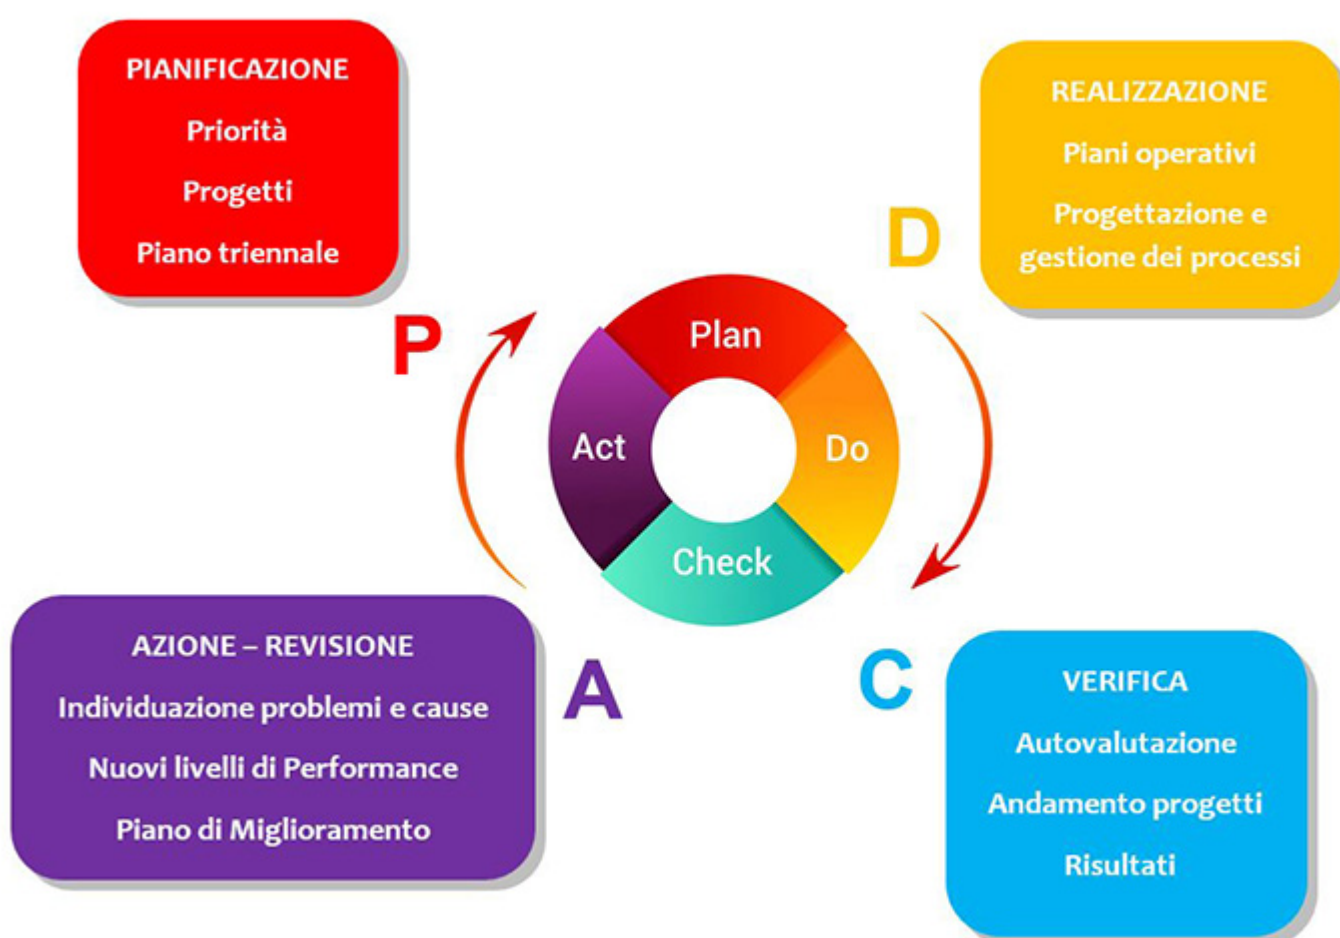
PIANIFICAZIONE

Priorità

Progetti

Piano triennale

REALIZZAZIONE

Piani operativi

Progettazione e gestione dei processi

D

P

Plan

Act

Do

Check

A

C

AZIONE – REVISIONE

Individuazione problemi e cause

Nuovi livelli di Performance

Piano di Miglioramento

VERIFICA

Autovalutazione

Andamento progetti

Risultati